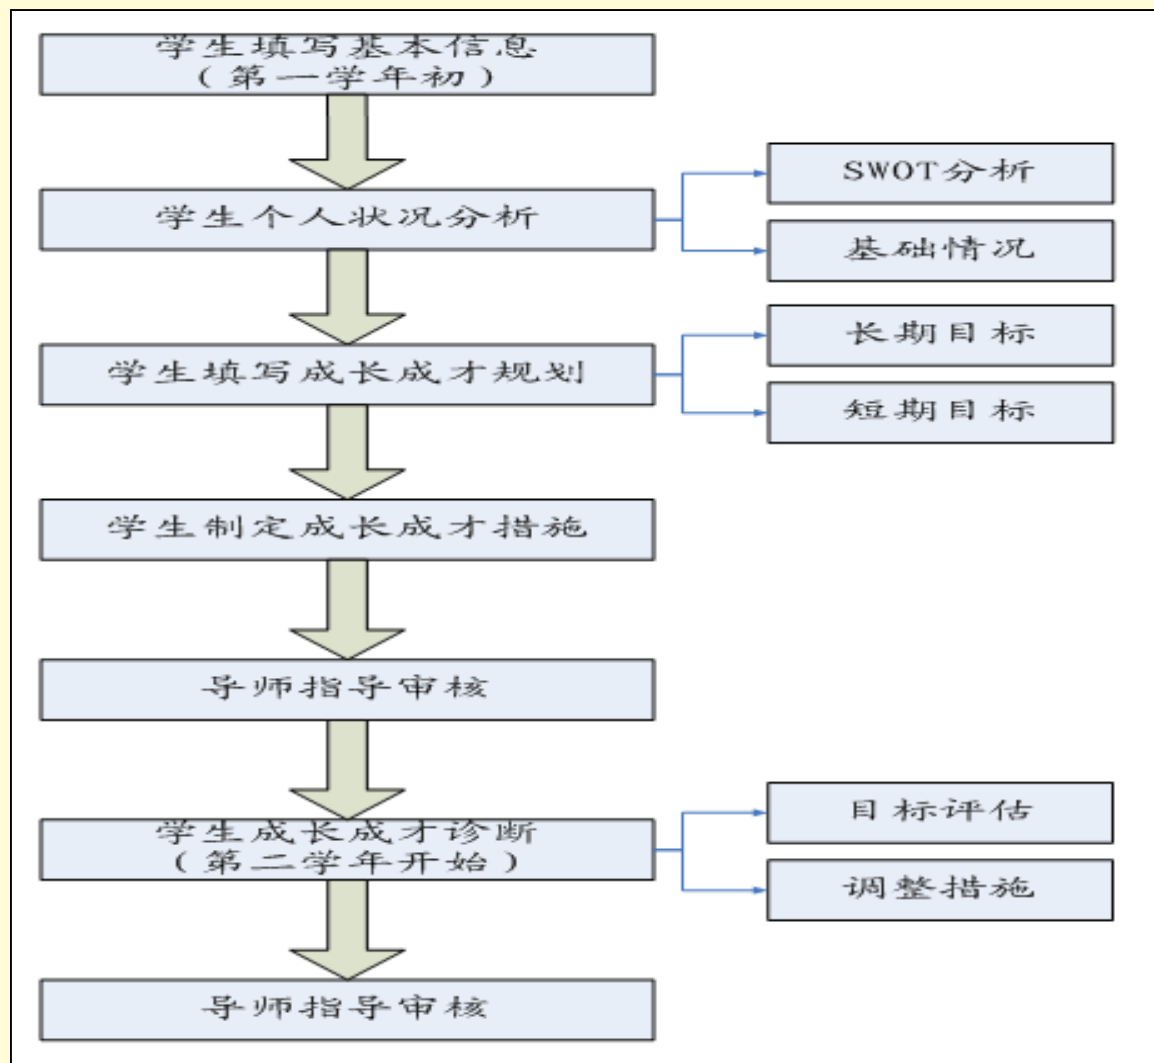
学生填写基本信息
（第一学年初）

学生个人状况分析

SWOT分析

基础情况

学生填写成长成才规划

长期目标

短期目标

学生制定成长成才措施

导师指导审核

学生成长成才诊断
（第二学年开始）

目标评估

调整措施

导师指导审核